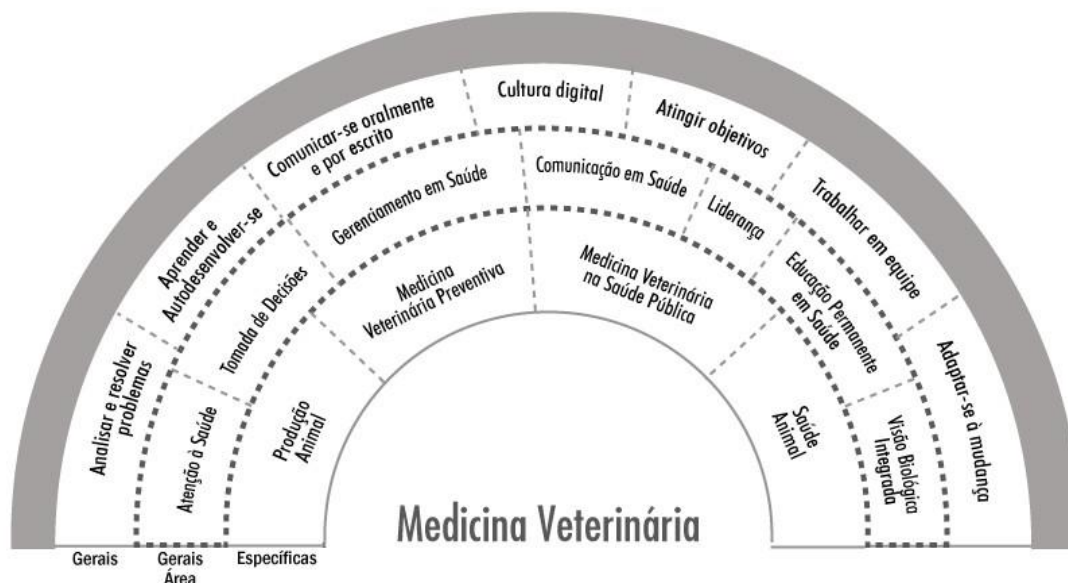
Cultura digital

Comunicar-se oralmente e por escrito

Atingir objetivos

Aprender e Autodesenvolver-se

Trabalhar em equipe

Analisar e resolver problemas

Adaptar-se à mudança

Gerenciamento em Saúde

Comunicação em Saúde

Liderança

Tomada de Decisões

Educação Permanente em Saúde

Atenção à Saúde

Visão Biológica Integrada

Medicina Veterinária Preventiva

Medicina Veterinária na Saúde Pública

Produção Animal

Saúde Animal

Medicina Veterinária

Gerais

Gerais Área

Específicas